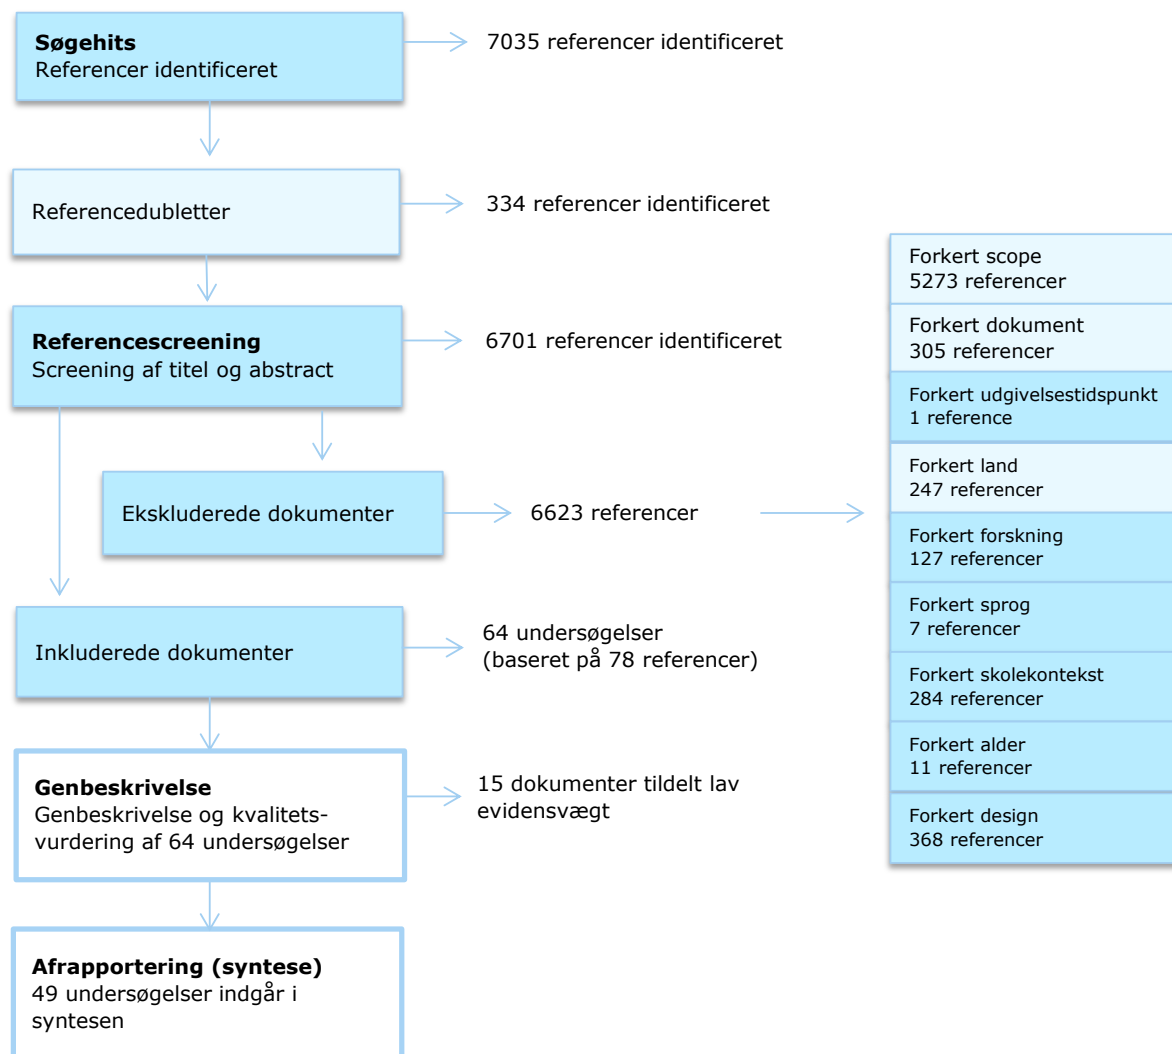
**Søgehits**
Referencer identificeret

7035 referencer identificeret

Referencedubletter

334 referencer identificeret

**Referencescreening**
Screening af titel og abstract

6701 referencer identificeret

Ekskluderede dokumenter

6623 referencer

Forkert scope
5273 referencer

Forkert dokument
305 referencer

Forkert udgivelsestidspunkt
1 reference

Forkert land
247 referencer

Forkert forskning
127 referencer

Forkert sprog
7 referencer

Forkert skolekontekst
284 referencer

Forkert alder
11 referencer

Forkert design
368 referencer

Inkluderede dokumenter

64 undersøgelser
(baseret på 78 referencer)

**Genbeskrivelse**
Genbeskrivelse og kvalitetsvurdering af 64 undersøgelser

15 dokumenter tildelt lav evidensvægt

**Afrapportering (syntese)**
49 undersøgelser indgår i syntesen